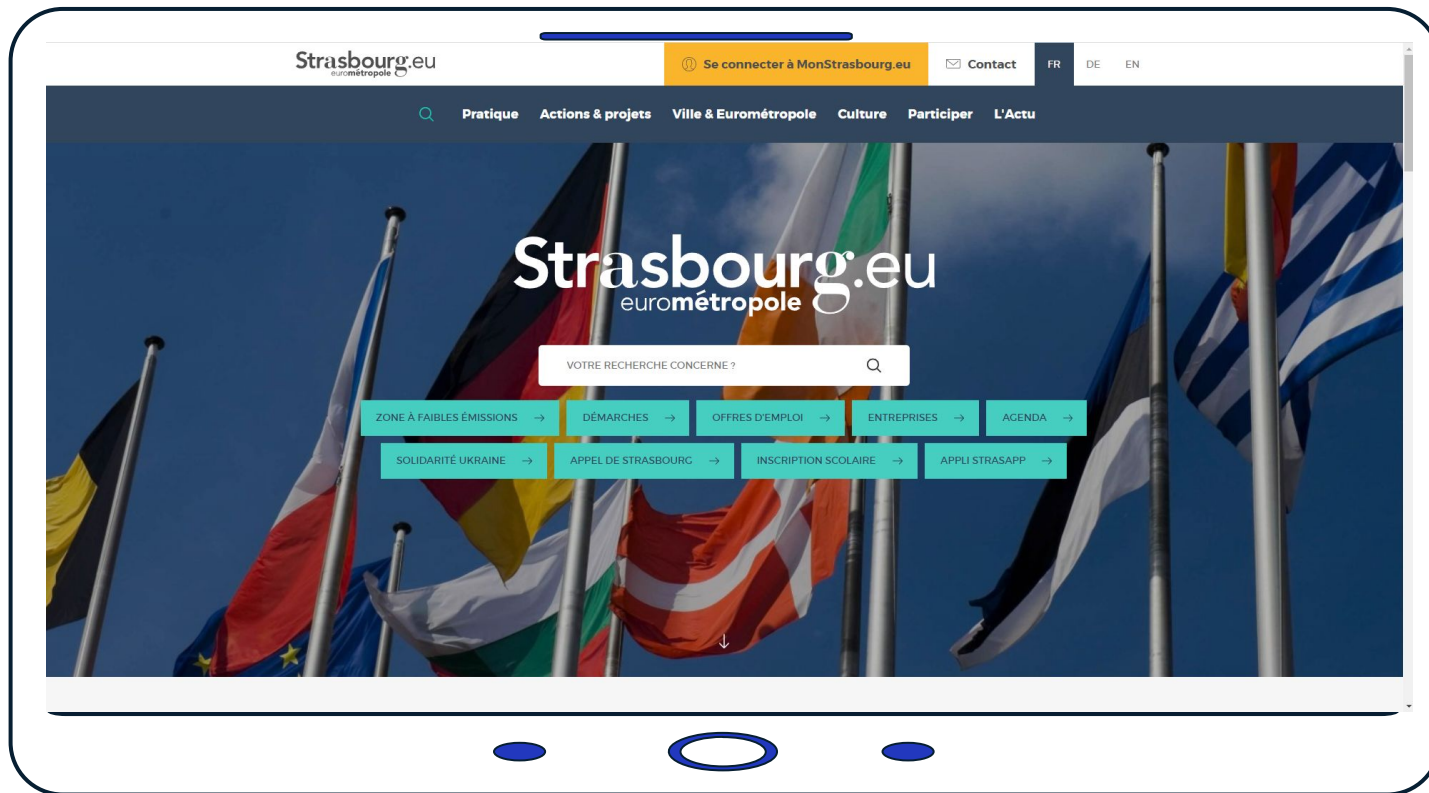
Strasbourg.eu eurométropole

Se connecter à MonStrasbourg.eu

Contact

FR DE EN

Pratique Actions & projets Ville & Eurométropole Culture Participer L'Actu

Strasbourg.eu eurométropole

VOTRE RECHERCHE CONCERNE ?

ZONE À FAIBLES ÉMISSIONS →
DÉMARCHES →
OFFRES D'EMPLOI →
ENTREPRISES →
AGENDA →
SOLIDARITÉ UKRAINE →
APPEL DE STRASBOURG →
INSCRIPTION SCOLAIRE →
APPLI STRASAPP →